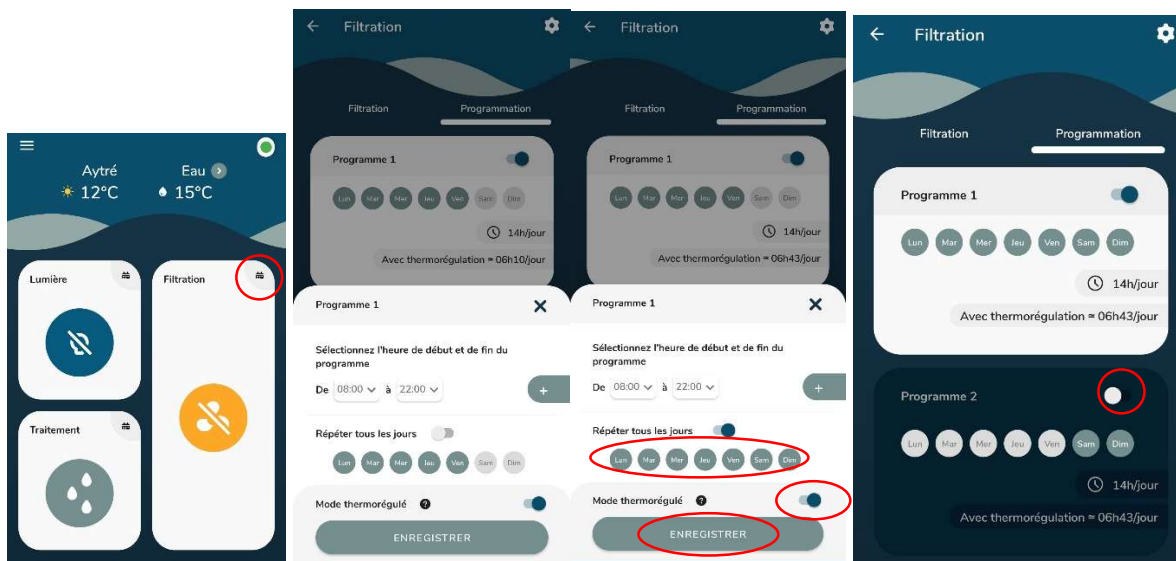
Aytré
12°C
Eau
15°C

Lumière

Filtration

Traitement

Filtration

Filtration Programmation

Programme 1

Lun Mar Mer Jeu Ven Sam Dim

14h/jour

Avec thermorégulation ≈ 06h10/jour

Programme 1

Sélectionnez l'heure de début et de fin du programme

De 08:00 à 22:00 +

Répéter tous les jours

Lun Mar Mer Jeu Ven Sam Dim

Mode thermorégulé

ENREGISTRER

Filtration

Filtration Programmation

Programme 1

Lun Mar Mer Jeu Ven Sam Dim

14h/jour

Avec thermorégulation ≈ 06h43/jour

Programme 1

Sélectionnez l'heure de début et de fin du programme

De 08:00 à 22:00 +

Répéter tous les jours

Lun Mar Mer Jeu Ven Sam Dim

Mode thermorégulé

ENREGISTRER

Filtration

Filtration Programmation

Programme 1

Lun Mar Mer Jeu Ven Sam Dim

14h/jour

Avec thermorégulation ≈ 06h43/jour

Programme 2

Lun Mar Mer Jeu Ven Sam Dim

14h/jour

Avec thermorégulation ≈ 06h43/jour